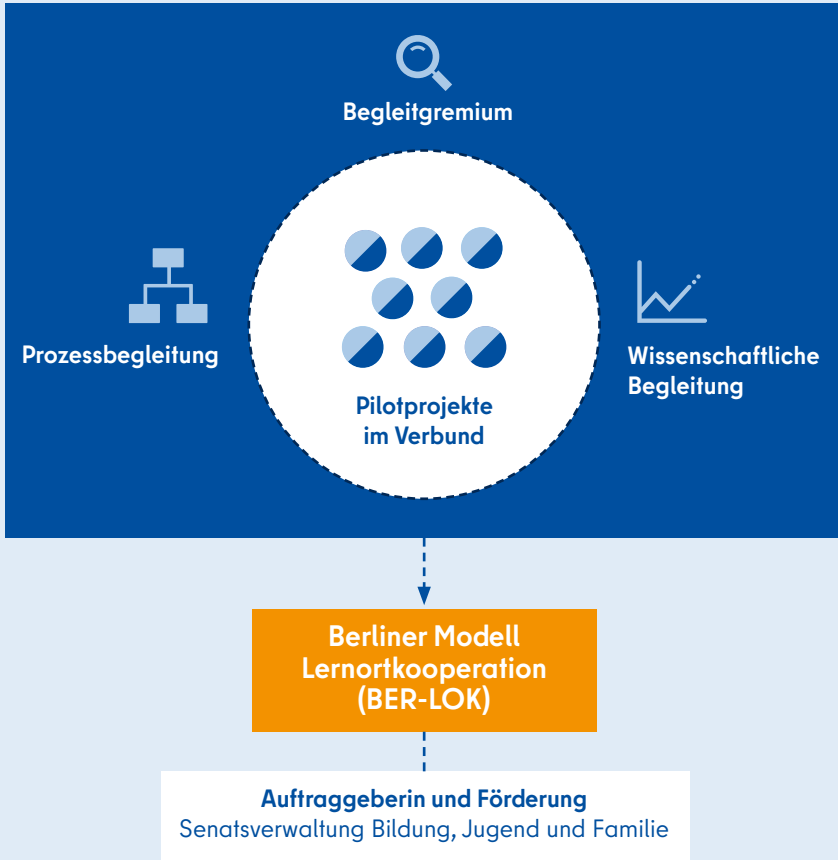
Begleitgremium

Prozessbegleitung

Pilotprojekte im Verbund

Wissenschaftliche Begleitung

Berliner Modell Lernortkooperation (BER-LOK)

Auftraggeberin und Förderung
Senatsverwaltung Bildung, Jugend und Familie